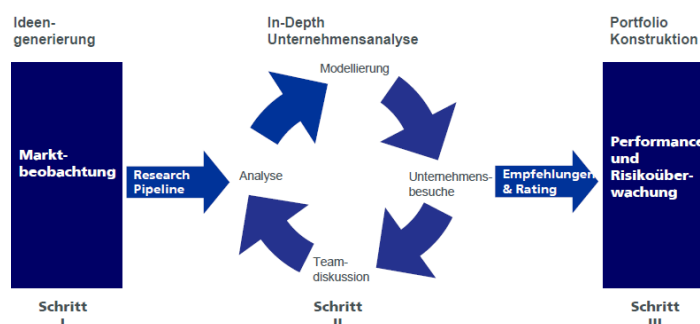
Ideengenerierung

In-Depth Unternehmensanalyse

Portfolio Konstruktion

Marktbeobachtung

Research Pipeline

Modellierung

Analyse

Unternehmensbesuche

Teamdiskussion

Empfehlungen & Rating

Performance und Risikoüberwachung

Schritt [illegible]

Schritt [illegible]

Schritt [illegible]